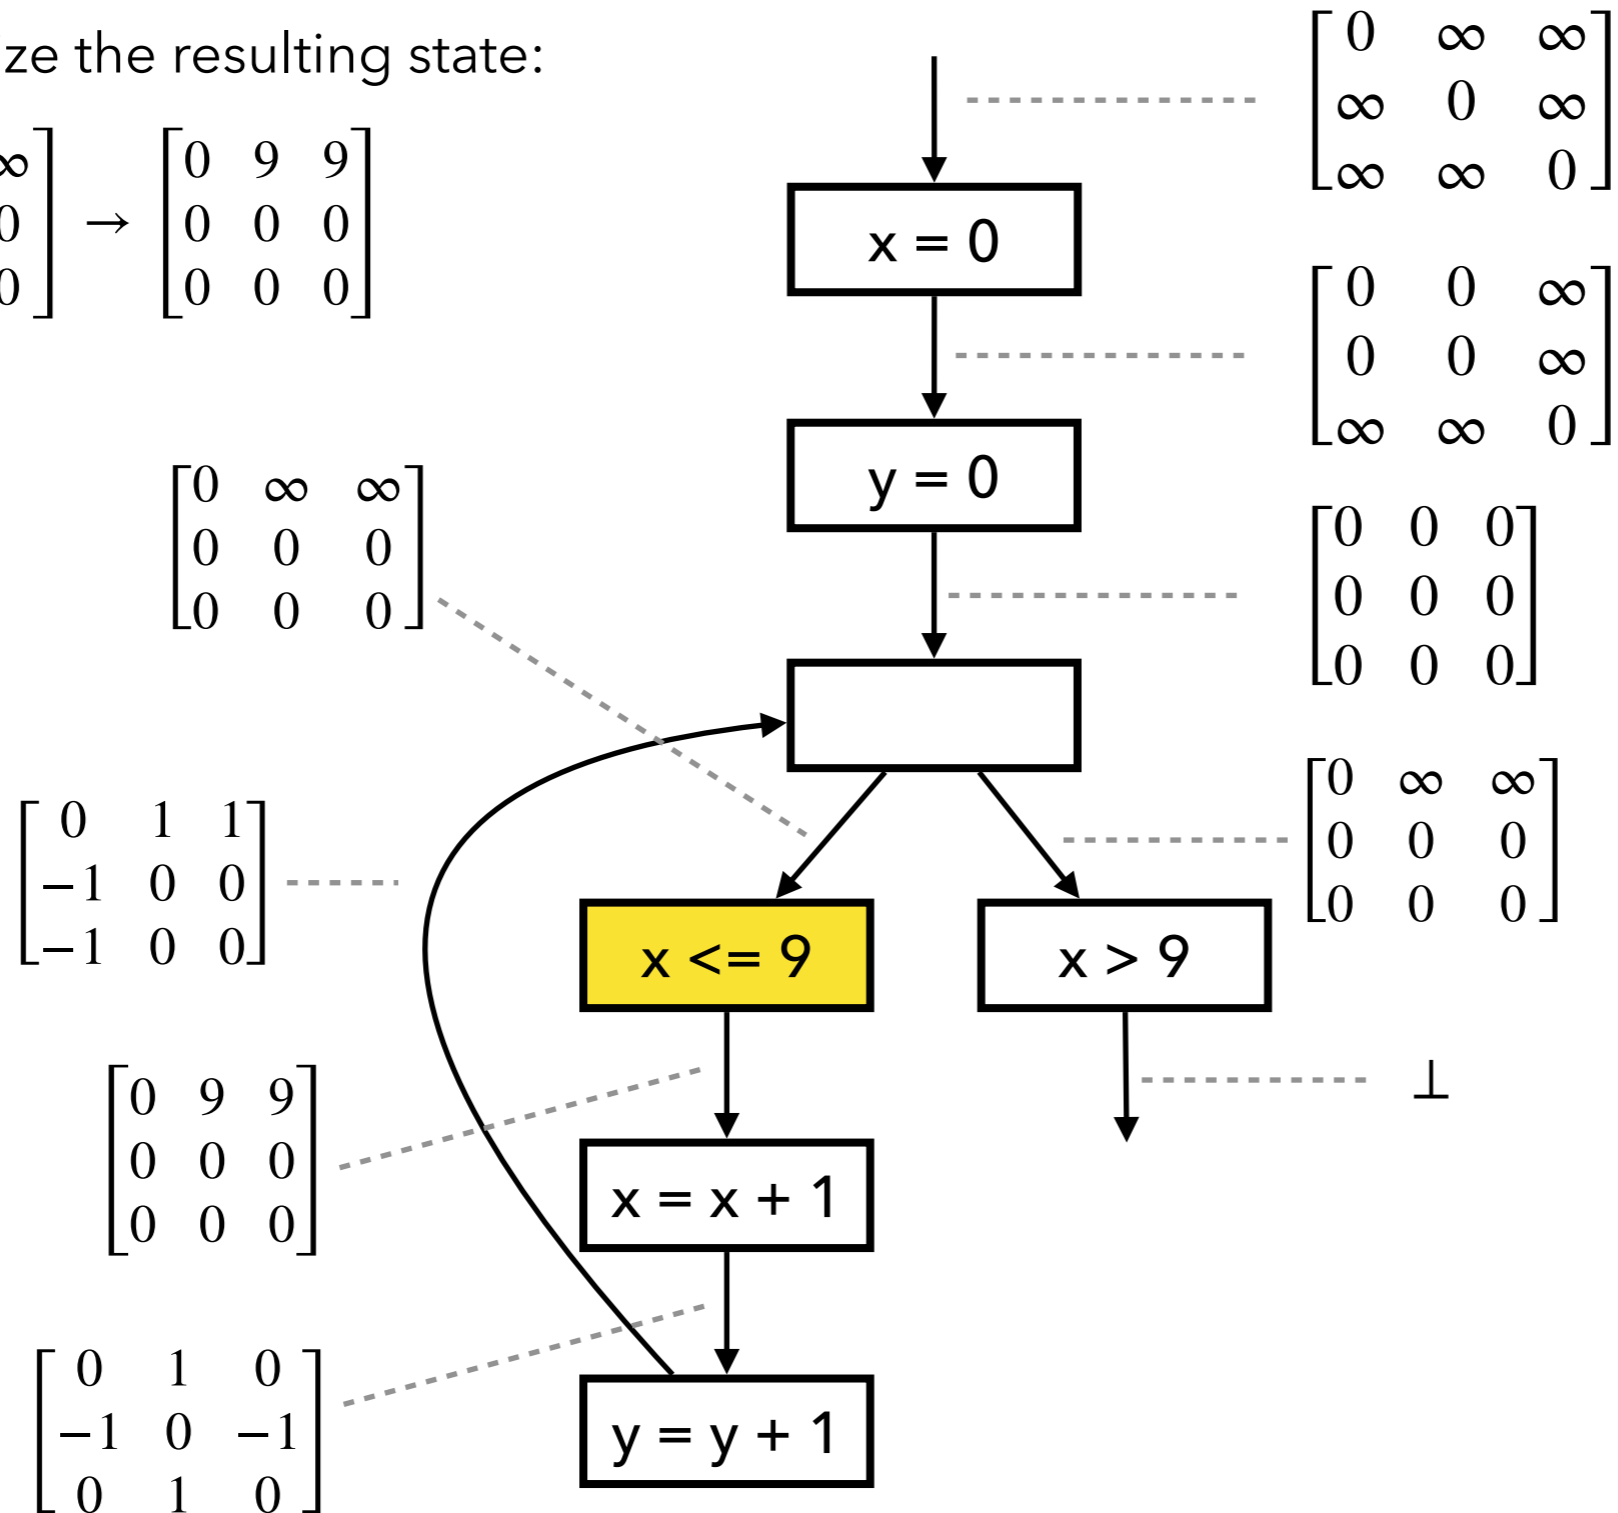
ze the resulting state:

$\begin{bmatrix} \infty \\ 0 \\ 0 \end{bmatrix} \rightarrow \begin{bmatrix} 0 & 9 & 9 \\ 0 & 0 & 0 \\ 0 & 0 & 0 \end{bmatrix}$

$\begin{bmatrix} 0 & \infty & \infty \\ \infty & 0 & \infty \\ \infty & \infty & 0 \end{bmatrix}$

x = 0

$\begin{bmatrix} 0 & 0 & \infty \\ 0 & 0 & \infty \\ \infty & \infty & 0 \end{bmatrix}$

y = 0

$\begin{bmatrix} 0 & \infty & \infty \\ 0 & 0 & 0 \\ 0 & 0 & 0 \end{bmatrix}$

$\begin{bmatrix} 0 & 0 & 0 \\ 0 & 0 & 0 \\ 0 & 0 & 0 \end{bmatrix}$

$\begin{bmatrix} 0 & 1 & 1 \\ -1 & 0 & 0 \\ -1 & 0 & 0 \end{bmatrix}$

$\begin{bmatrix} 0 & \infty & \infty \\ 0 & 0 & 0 \\ 0 & 0 & 0 \end{bmatrix}$

x <= 9

x > 9

$\begin{bmatrix} 0 & 9 & 9 \\ 0 & 0 & 0 \\ 0 & 0 & 0 \end{bmatrix}$

$\bot$

x = x + 1

$\begin{bmatrix} 0 & 1 & 0 \\ -1 & 0 & -1 \\ 0 & 1 & 0 \end{bmatrix}$

y = y + 1